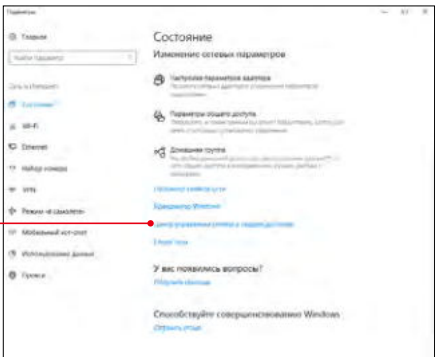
Параметры

Главная

Найти параметр

Сеть и Интернет

Состояние

Wi-Fi

Ethernet

Набор номера

VPN

Режим «в самолете»

Мобильный хот-спот

Использование данных

Прокси

Состояние

Изменение сетевых параметров

Настройка параметров адаптера
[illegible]

Параметры общего доступа
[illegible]

Домашняя группа
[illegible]

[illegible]

Брандмауэр Windows

Центр управления сетями и общим доступом

Сброс сети

У вас появились вопросы?
Получить помощь

Способствуйте совершенствованию Windows
Оставить отзыв